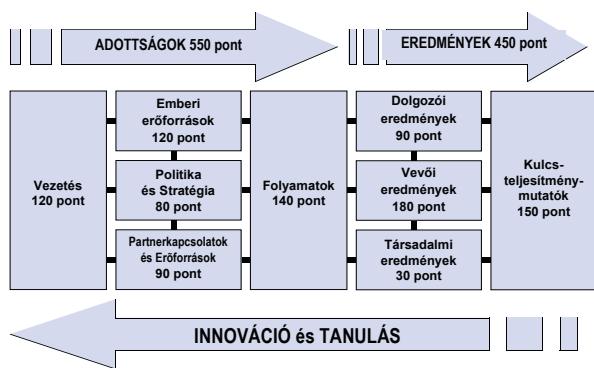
ADOTTSÁGOK 550 pont

EREDMÉNYEK 450 pont

Vezetés
120 pont

Emberi erőforrások
120 pont

Politika és Stratégia
80 pont

Partnerkapcsolatok és Erőforrások
90 pont

Folyamatok
140 pont

Dolgozói eredmények
90 pont

Vevői eredmények
180 pont

Társadalmi eredmények
30 pont

Kulcs-teljesítmény-mutatók
150 pont

INNOVÁCIÓ és TANULÁS